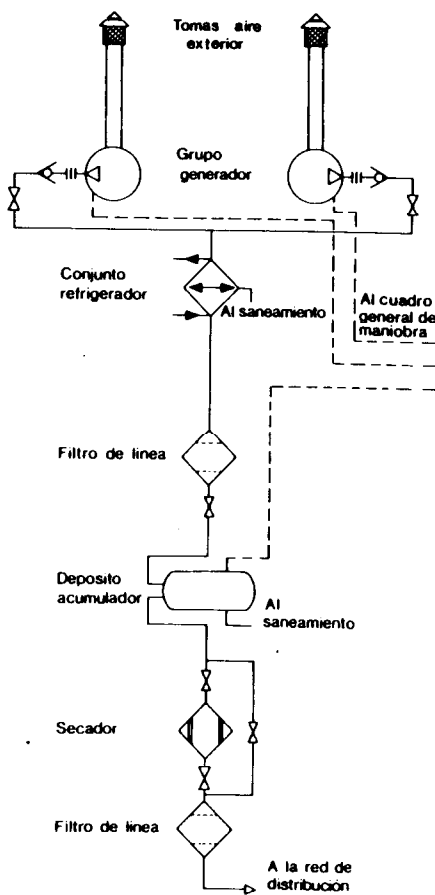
Tomas aire exterior

Grupo generador

Conjunto refrigerador

Al saneamiento

Al cuadro general de maniobra

Filtro de linea

Deposito acumulador

Al saneamiento

Secador

Filtro de linea

A la red de distribución